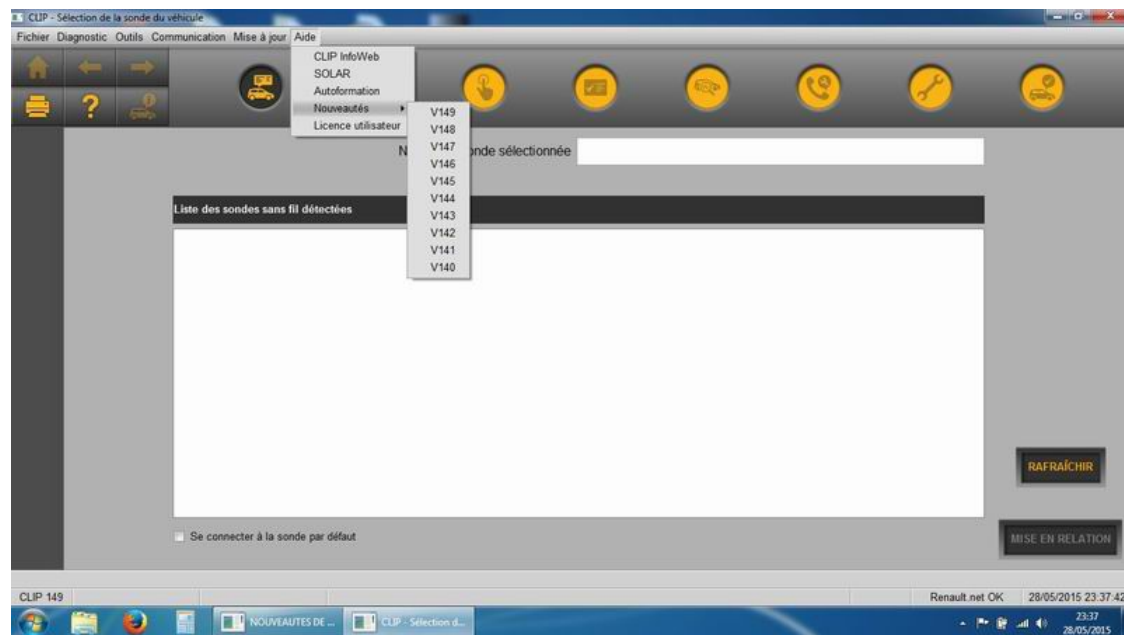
CLIP - Sélection de la sonde du véhicule

Fichier Diagnostic Outils Communication Mise à jour Aide

CLIP InfoWeb
SOLAR
Autoformation
Nouveautés
Licence utilisateur

V149
V148
V147
V146
V145
V144
V143
V142
V141
V140

N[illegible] nde sélectionnée

Liste des sondes sans fil détectées

RAFRAÎCHIR

Se connecter à la sonde par défaut

MISE EN RELATION

CLIP 149

Renault.net OK 28/05/2015 23:37:42

NOUVEAUTES DE ...

CLIP - Sélection d...

23:37
28/05/2015